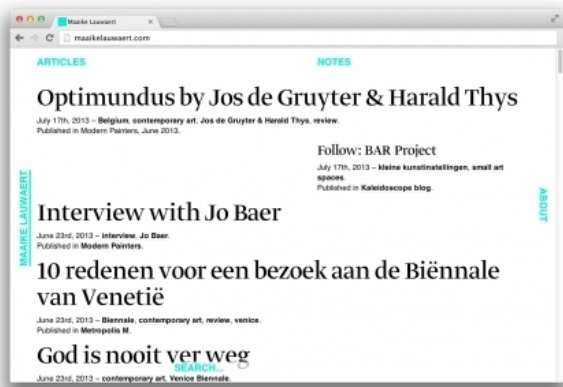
Maaike Lauwaert
maaikelauwaert.com

ARTICLES

NOTES

Optimundus by Jos de Gruyter & Harald Thys

July 17th, 2013 – Belgium, contemporary art, Jos de Gruyter & Harald Thys, review.
Published in Modern Painters, June 2013.

Follow: BAR Project

July 17th, 2013 – kleine kunstinstellingen, small art spaces.
Published in Kaleidoscope blog.

MAAIKE LAUWAERT

ABOUT

Interview with Jo Baer

June 23rd, 2013 – interview, Jo Baer.
Published in Modern Painters.

10 redenen voor een bezoek aan de Biënnale van Venetië

June 23rd, 2013 – Biennale, contemporary art, review, venice.
Published in Metropolis M.

God is nooit ver weg

June 23rd, 2013 – contemporary art, Venice Biennale.

SEARCH...